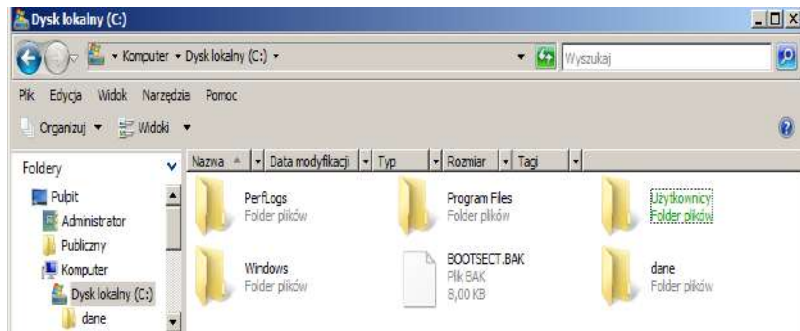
Dysk lokalny (C:)

Komputer ▸ Dysk lokalny (C:) ▸

Wyszukaj

Plik Edycja Widok Narzędzia Pomoc

Organizuj ▾ Widoki ▾

Foldery

Pulpit
Administrator
Publiczny
Komputer
Dysk lokalny (C:)
dane

| Nazwa | Data modyfikacji | Typ | Rozmiar | Tagi |
|---|---|---|---|---|

PerfLogs
Folder plików

Program Files
Folder plików

Użytkownicy
Folder plików

Windows
Folder plików

BOOTSECT.BAK
Plik BAK
8,00 KB

dane
Folder plików